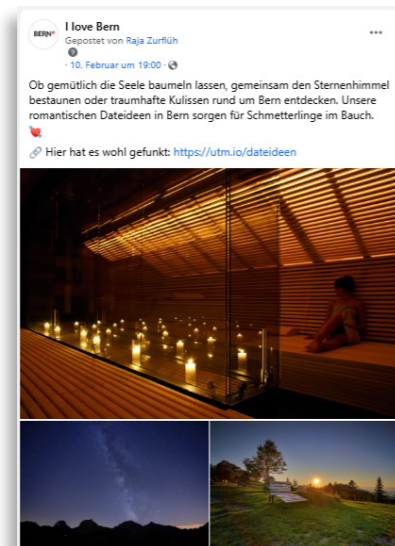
BERN

I love Bern
Gepostet von Raja Zurflüh
· 10. Februar um 19:00 ·

...

Ob gemütlich die Seele baumeln lassen, gemeinsam den Sternenhimmel bestaunen oder traumhafte Kulissen rund um Bern entdecken. Unsere romantischen Dateideen in Bern sorgen für Schmetterlinge im Bauch.

Hier hat es wohl gefunkt: https://utm.io/dateideen